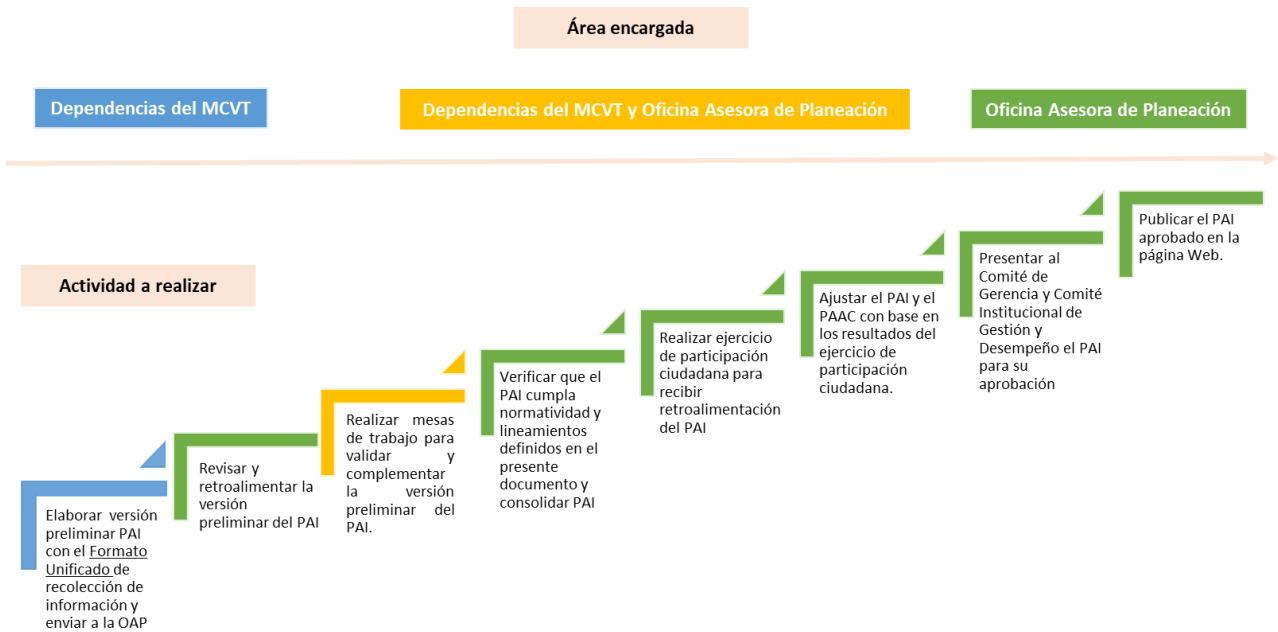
Área encargada

Dependencias del MCVT

Dependencias del MCVT y Oficina Asesora de Planeación

Oficina Asesora de Planeación

Actividad a realizar

Elaborar versión preliminar PAI con el Formato Unificado de recolección de información y enviar a la OAP

Revisar y retroalimentar la versión preliminar del PAI

Realizar mesas de trabajo para validar y complementar la versión preliminar del PAI.

Verificar que el PAI cumpla normatividad y lineamientos definidos en el presente documento y consolidar PAI

Realizar ejercicio de participación ciudadana para recibir retroalimentación del PAI

Ajustar el PAI y el PAAC con base en los resultados del ejercicio de participación ciudadana.

Presentar al Comité de Gerencia y Comité Institucional de Gestión y Desempeño el PAI para su aprobación

Publicar el PAI aprobado en la página Web.